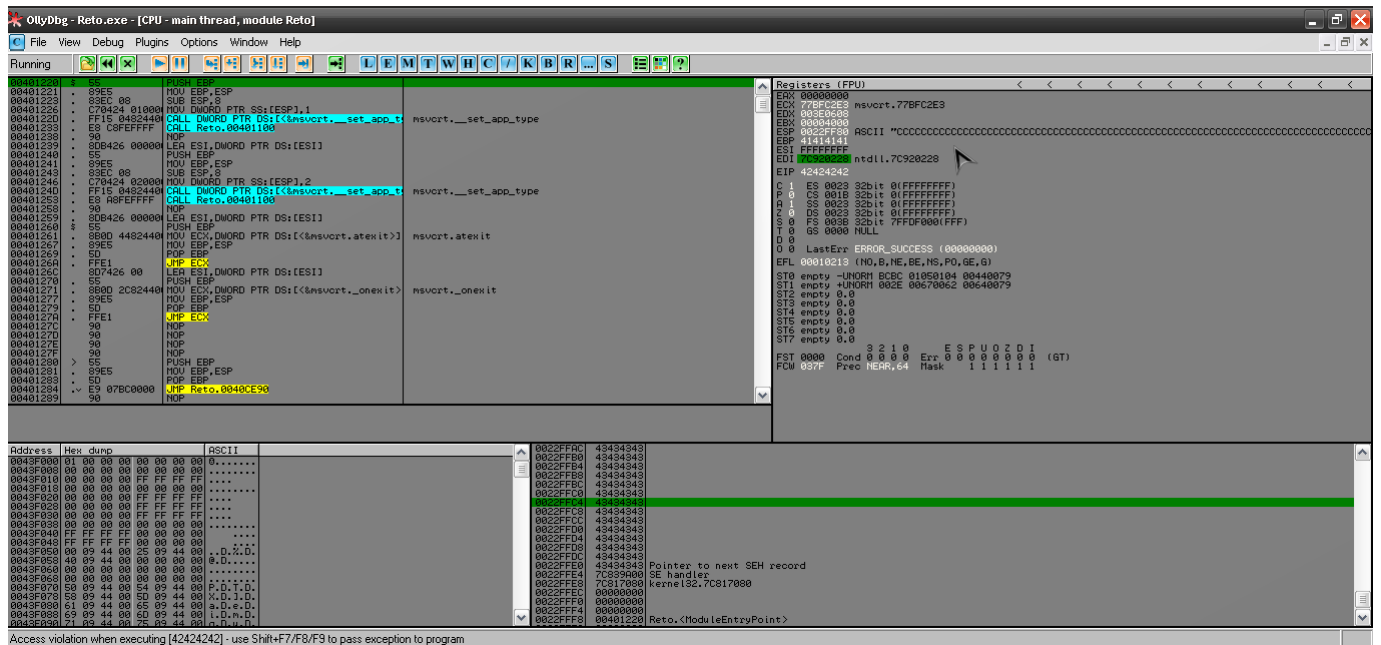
OllyDbg - Reto.exe - [CPU - main thread, module Reto]

File View Debug Plugins Options Window Help

Running

L E M T W H C / K B R ... S

| Address | Hex | Disassembly | Comment |
|---|---|---|---|
| 00401220 | $ 55 | PUSH EBP | |
| 00401221 | . 89E5 | MOV EBP,ESP | |
| 00401223 | . 83EC 08 | SUB ESP,8 | |
| 00401226 | . C70424 01000 | MOV DWORD PTR SS:[ESP],1 | |
| 0040122D | . FF15 0482440 | CALL DWORD PTR DS:[<&msvcrt.__set_app_t | msvcrt.__set_app_type |
| 00401233 | . E8 C8FEFFFF | CALL Reto.00401100 | |
| 00401238 | . 90 | NOP | |
| 00401239 | . 8DB426 00000 | LEA ESI,DWORD PTR DS:[ESI] | |
| 00401240 | . 55 | PUSH EBP | |
| 00401241 | . 89E5 | MOV EBP,ESP | |
| 00401243 | . 83EC 08 | SUB ESP,8 | |
| 00401246 | . C70424 02000 | MOV DWORD PTR SS:[ESP],2 | |
| 0040124D | . FF15 0482440 | CALL DWORD PTR DS:[<&msvcrt.__set_app_t | msvcrt.__set_app_type |
| 00401253 | . E8 A8FEFFFF | CALL Reto.00401100 | |
| 00401258 | . 90 | NOP | |
| 00401259 | . 8DB426 00000 | LEA ESI,DWORD PTR DS:[ESI] | |
| 00401260 | $ 55 | PUSH EBP | |
| 00401261 | . 8B0D 4482440 | MOV ECX,DWORD PTR DS:[<&msvcrt.atexit>] | msvcrt.atexit |
| 00401267 | . 89E5 | MOV EBP,ESP | |
| 00401269 | . 5D | POP EBP | |
| 0040126A | . FFE1 | JMP ECX | |
| 0040126C | . 8D7426 00 | LEA ESI,DWORD PTR DS:[ESI] | |
| 00401270 | . 55 | PUSH EBP | |
| 00401271 | . 8B0D 2C82440 | MOV ECX,DWORD PTR DS:[<&msvcrt._onexit> | msvcrt._onexit |
| 00401277 | . 89E5 | MOV EBP,ESP | |
| 00401279 | . 5D | POP EBP | |
| 0040127A | . FFE1 | JMP ECX | |
| 0040127C | 90 | NOP | |
| 0040127D | 90 | NOP | |
| 0040127E | 90 | NOP | |
| 0040127F | 90 | NOP | |
| 00401280 | > 55 | PUSH EBP | |
| 00401281 | . 89E5 | MOV EBP,ESP | |
| 00401283 | . 5D | POP EBP | |
| 00401284 | .v E9 07BC0000 | JMP Reto.0040CE90 | |
| 00401289 | 90 | NOP | |

Registers (FPU)
EAX 00000000
ECX 77BFC2E3 msvcrt.77BFC2E3
EDX 003E0608
EBX 00004000
ESP 0022FF80 ASCII "CCCCCCCCCCCCCCCCCCCCCCCCCCCCCCCCCCCCCCCCCCCCCCCCCCCCCCCCCCCC
EBP 41414141
ESI FFFFFFFF
EDI 7C920228 ntdll.7C920228

EIP 42424242

C 1 ES 0023 32bit 0(FFFFFFFF)
P 0 CS 001B 32bit 0(FFFFFFFF)
A 1 SS 0023 32bit 0(FFFFFFFF)
Z 0 DS 0023 32bit 0(FFFFFFFF)
S 0 FS 003B 32bit 7FFDF000(FFF)
T 0 GS 0000 NULL
D 0
O 0 LastErr ERROR_SUCCESS (00000000)

EFL 00010213 (NO,B,NE,BE,NS,PO,GE,G)

ST0 empty -UNORM BCBC 01050104 00440079
ST1 empty +UNORM 002E 00670062 00640079
ST2 empty 0.0
ST3 empty 0.0
ST4 empty 0.0
ST5 empty 0.0
ST6 empty 0.0
ST7 empty 0.0
3 2 1 0 E S P U O Z D I
FST 0000 Cond 0 0 0 0 Err 0 0 0 0 0 0 0 0 (GT)
FCW 037F Prec NEAR,64 Mask 1 1 1 1 1 1

| Address | Hex dump | ASCII |
|---|---|---|
| 0043F000 | 01 00 00 00 00 00 00 00 | 0....... |
| 0043F008 | 00 00 00 00 00 00 00 00 | ........ |
| 0043F010 | 00 00 00 00 FF FF FF FF | .... |
| 0043F018 | 00 00 00 00 00 00 00 00 | ........ |
| 0043F020 | 00 00 00 00 FF FF FF FF | .... |
| 0043F028 | 00 00 00 00 FF FF FF FF | .... |
| 0043F030 | 00 00 00 00 FF FF FF FF | .... |
| 0043F038 | 00 00 00 00 00 00 00 00 | ........ |
| 0043F040 | FF FF FF FF 00 00 00 00 | .... |
| 0043F048 | FF FF FF FF 00 00 00 00 | .... |
| 0043F050 | 00 09 44 00 25 09 44 00 | ..D.%.D. |
| 0043F058 | 40 09 44 00 00 00 00 00 | @.D..... |
| 0043F060 | 00 00 00 00 00 00 00 00 | ........ |
| 0043F068 | 00 00 00 00 00 00 00 00 | ........ |
| 0043F070 | 50 09 44 00 54 09 44 00 | P.D.T.D. |
| 0043F078 | 58 09 44 00 5D 09 44 00 | X.D.].D. |
| 0043F080 | 61 09 44 00 65 09 44 00 | a.D.e.D. |
| 0043F088 | 69 09 44 00 6D 09 44 00 | i.D.m.D. |
| 0043F090 | 71 09 44 00 75 09 44 00 | q.D.u.D. |

0022FFAC 43434343
0022FFB0 43434343
0022FFB4 43434343
0022FFB8 43434343
0022FFBC 43434343
0022FFC0 43434343
0022FFC4 43434343
0022FFC8 43434343
0022FFCC 43434343
0022FFD0 43434343
0022FFD4 43434343
0022FFD8 43434343
0022FFDC 43434343
0022FFE0 43434343 Pointer to next SEH record
0022FFE4 7C839A00 SE handler
0022FFE8 7C817080 kernel32.7C817080
0022FFEC 00000000
0022FFF0 00000000
0022FFF4 00000000
0022FFF8 00401220 Reto.<ModuleEntryPoint>

Access violation when executing [42424242] - use Shift+F7/F8/F9 to pass exception to program